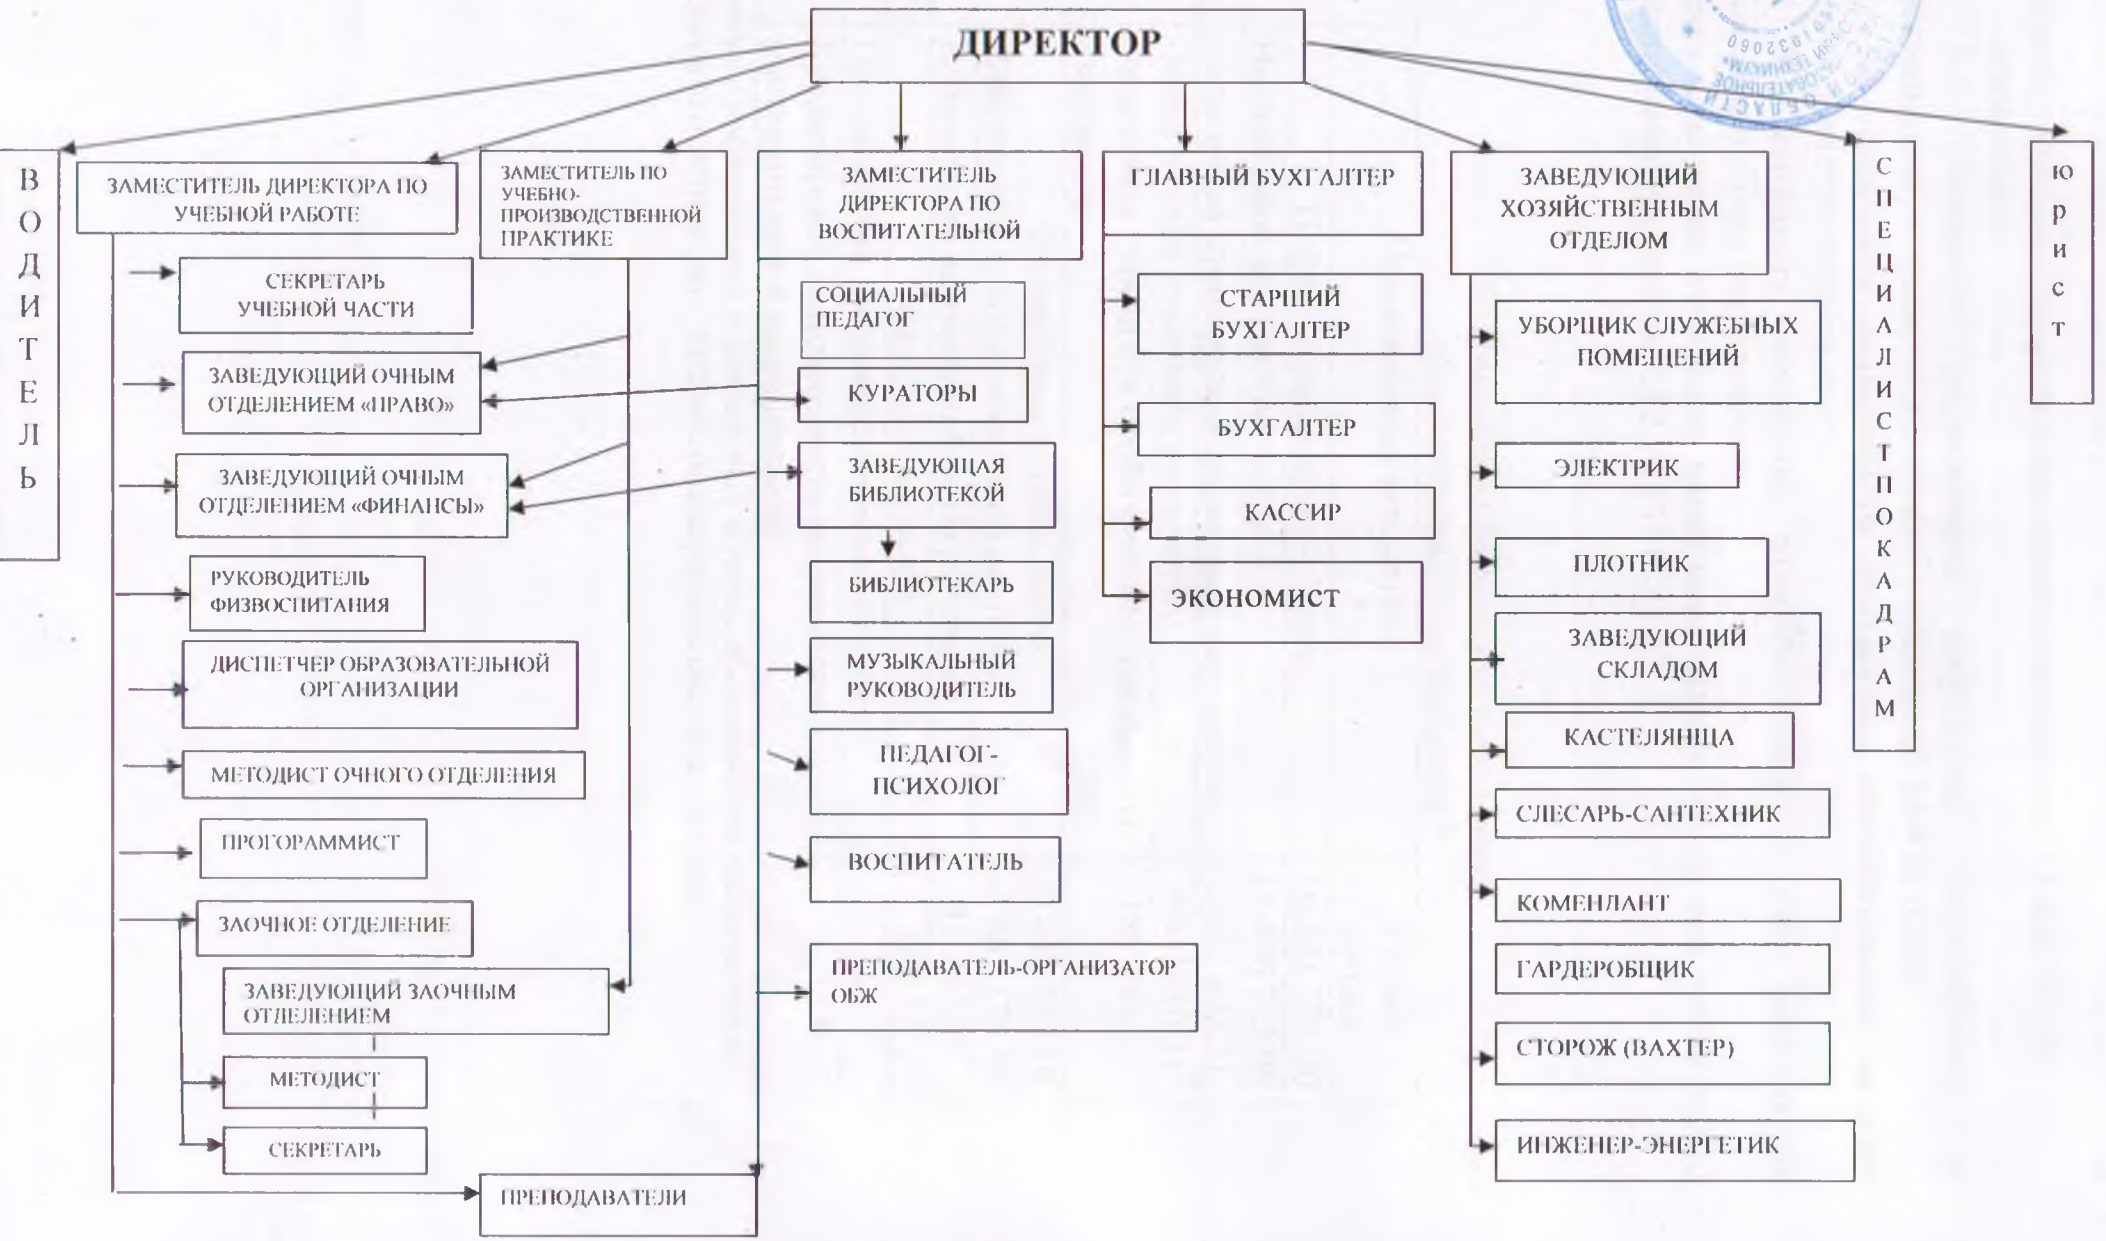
ДИРЕКТОР

ВОДИТЕЛЬ

ЗАМЕСТИТЕЛЬ ДИРЕКТОРА ПО УЧЕБНОЙ РАБОТЕ

СЕКРЕТАРЬ УЧЕБНОЙ ЧАСТИ

ЗАВЕДУЮЩИЙ ОЧНЫМ ОТДЕЛЕНИЕМ «ПРАВО»

ЗАВЕДУЮЩИЙ ОЧНЫМ ОТДЕЛЕНИЕМ «ФИНАНСЫ»

РУКОВОДИТЕЛЬ ФИЗВОСПИТАНИЯ

ДИСПЕТЧЕР ОБРАЗОВАТЕЛЬНОЙ ОРГАНИЗАЦИИ

МЕТОДИСТ ОЧНОГО ОТДЕЛЕНИЯ

ПРОГОРАММИСТ

ЗАОЧНОЕ ОТДЕЛЕНИЕ

ЗАВЕДУЮЩИЙ ЗАОЧНЫМ ОТДЕЛЕНИЕМ

МЕТОДИСТ

СЕКРЕТАРЬ

ПРЕПОДАВАТЕЛИ

ЗАМЕСТИТЕЛЬ ПО УЧЕБНО-ПРОИЗВОДСТВЕННОЙ ПРАКТИКЕ

ЗАМЕСТИТЕЛЬ ДИРЕКТОРА ПО ВОСПИТАТЕЛЬНОЙ

СОЦИАЛЬНЫЙ ПЕДАГОГ

КУРАТОРЫ

ЗАВЕДУЮЩАЯ БИБЛИОТЕКОЙ

БИБЛИОТЕКАРЬ

МУЗЫКАЛЬНЫЙ РУКОВОДИТЕЛЬ

ПЕДАГОГ-ПСИХОЛОГ

ВОСПИТАТЕЛЬ

ПРЕПОДАВАТЕЛЬ-ОРГАНИЗАТОР ОБЖ

ГЛАВНЫЙ БУХГАЛТЕР

СТАРШИЙ БУХГАЛТЕР

БУХГАЛТЕР

КАССИР

ЭКОНОМИСТ

ЗАВЕДУЮЩИЙ ХОЗЯЙСТВЕННЫМ ОТДЕЛОМ

УБОРЩИК СЛУЖЕБНЫХ ПОМЕЩЕНИЙ

ЭЛЕКТРИК

ПЛОТНИК

ЗАВЕДУЮЩИЙ СКЛАДОМ

КАСТЕЛЯНЩА

СЛЕСАРЬ-САНТЕХНИК

КОМЕНДАНТ

ГАРДЕРОБЩИК

СТОРОЖ (ВАХТЕР)

ИНЖЕНЕР-ЭНЕРГЕТИК

СПЕЦИАЛИСТ ПО КАДРАМ

юрист